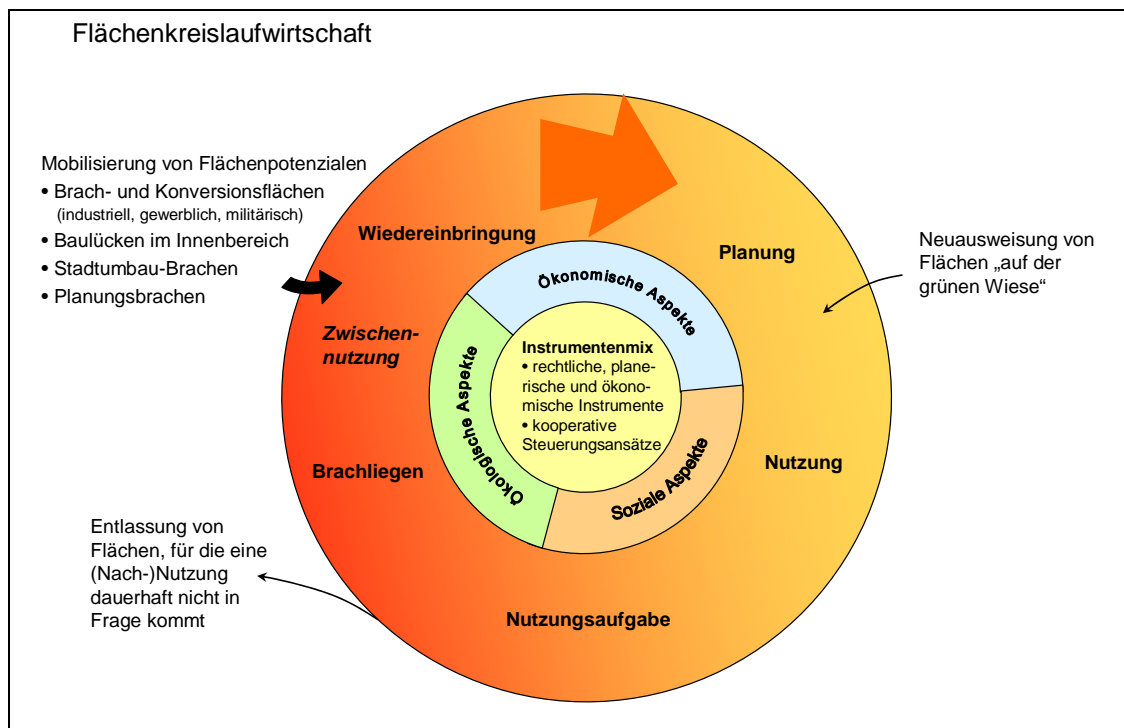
Flächenkreislaufwirtschaft

Mobilisierung von Flächenpotenzialen
• Brach- und Konversionsflächen (industriell, gewerblich, militärisch)
• Baulücken im Innenbereich
• Stadtumbau-Brachen
• Planungsbrachen

Wiedereinbringung

Planung

Neuausweisung von Flächen „auf der grünen Wiese"

Zwischennutzung

Ökonomische Aspekte

Ökologische Aspekte

Instrumentenmix
• rechtliche, planerische und ökonomische Instrumente
• kooperative Steuerungsansätze

Soziale Aspekte

Brachliegen

Nutzung

Entlassung von Flächen, für die eine (Nach-)Nutzung dauerhaft nicht in Frage kommt

Nutzungsaufgabe